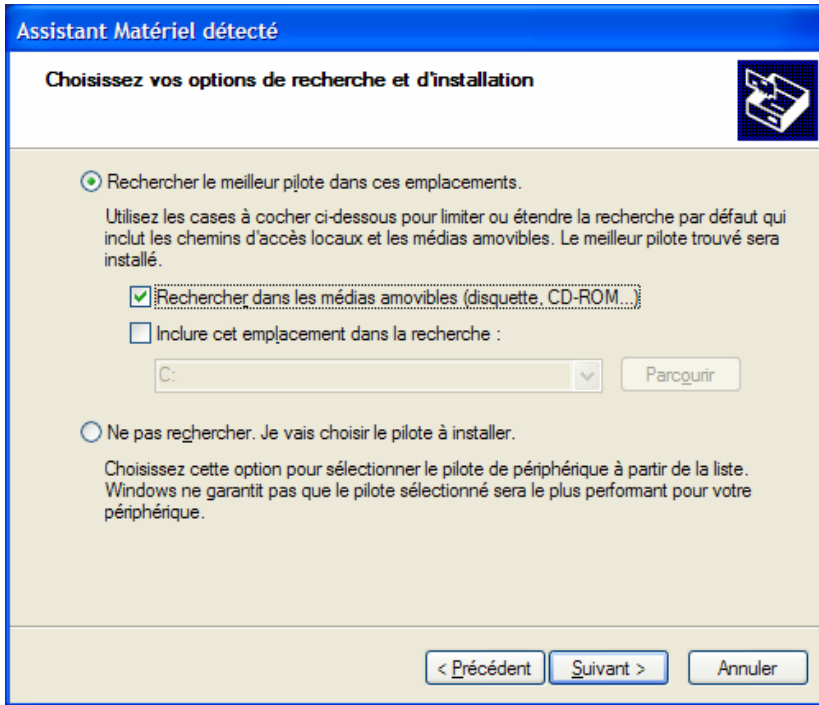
Assistant Matériel détecté

Choisissez vos options de recherche et d'installation

Rechercher le meilleur pilote dans ces emplacements.

Utilisez les cases à cocher ci-dessous pour limiter ou étendre la recherche par défaut qui inclut les chemins d'accès locaux et les médias amovibles. Le meilleur pilote trouvé sera installé.

Rechercher dans les médias amovibles (disquette, CD-ROM...)

Inclure cet emplacement dans la recherche :

C:

Parcourir

Ne pas rechercher. Je vais choisir le pilote à installer.

Choisissez cette option pour sélectionner le pilote de périphérique à partir de la liste. Windows ne garantit pas que le pilote sélectionné sera le plus performant pour votre périphérique.

< Précédent

Suivant >

Annuler